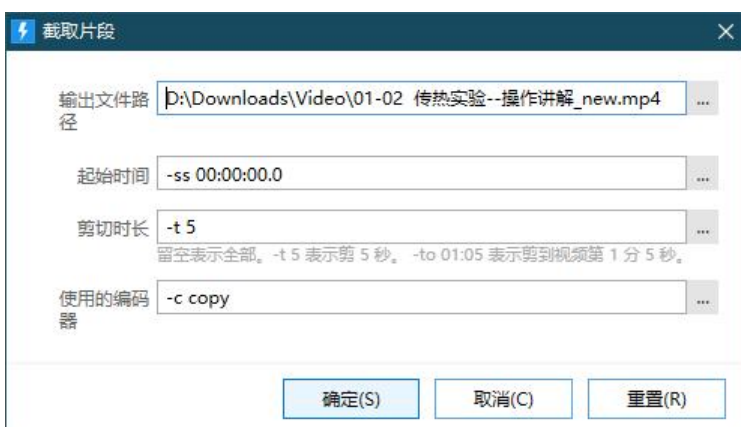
截取片段

输出文件路径 D:\Downloads\Video\01-02 传热实验--操作讲解_new.mp4 ...

起始时间 -ss 00:00:00.0 ...

剪切时长 -t 5 ...

留空表示全部。-t 5 表示剪 5 秒。 -to 01:05 表示剪到视频第 1 分 5 秒。

使用的编码器 -c copy ...

确定(S) 取消(C) 重置(R)